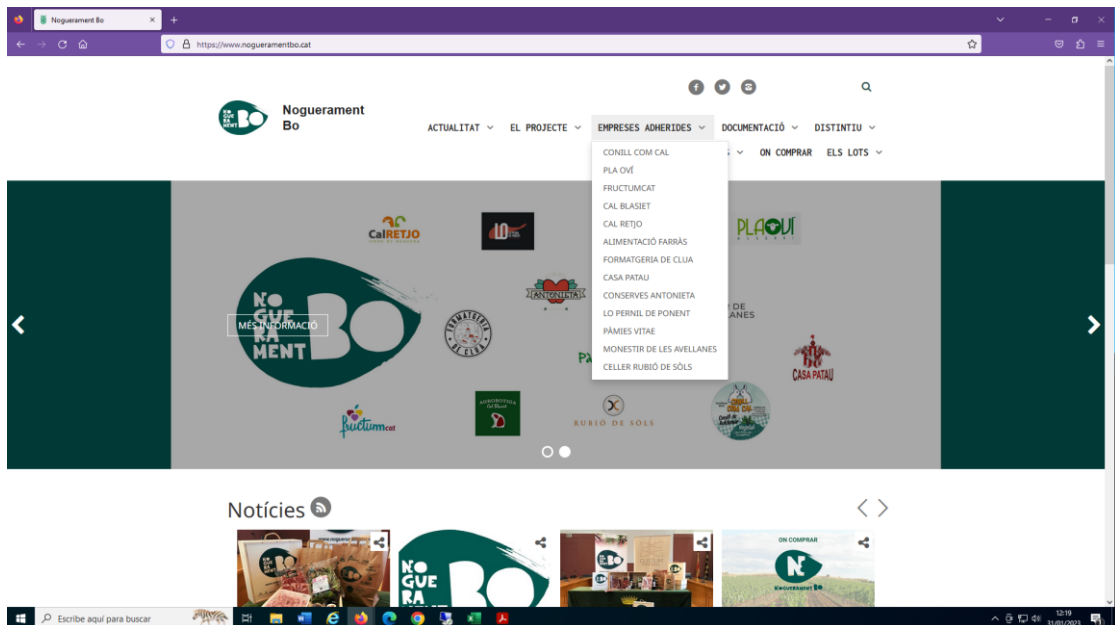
Noguerament Bo
https://www.noguerament bo.cat

NO GUE RA MENT BO
Noguerament Bo

ACTUALITAT  EL PROJECTE  EMPRESES ADHERIDES  DOCUMENTACIÓ  DISTINTIU
ON COMPRAR  ELS LOTS

CONILL COM CAL
PLA OVÍ
FRUCTUMCAT
CAL BLASIET
CAL RETJO
ALIMENTACIÓ FARRÀS
FORMATGERIA DE CLUA
CASA PATAU
CONSERVES ANTONIETA
LO PERNIL DE PONENT
PÀMIES VITAE
MONESTIR DE LES AVELLANES
CELLER RUBIÓ DE SÒLS

MÉS INFORMACIÓ

NO GUE RA MENT BO
Cal RETJO
PLA OVÍ
ANTONIETA
FORMATGERIA DE CLUA
CASA PATAU
fructum cat
RUBIÓ DE SÒLS
CONILL COM CAL

Notícies

NO GUE RA MENT BO
ON COMPRAR
NOGUERAMENT BO

Escribe aquí para buscar
12:19
31/01/2023